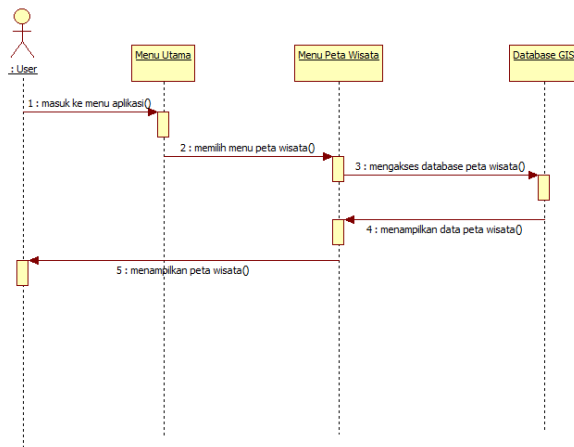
: User

Menu Utama

Menu Peta Wisata

Database GIS

1 : masuk ke menu aplikasi()

2 : memilih menu peta wisata()

3 : mengakses database peta wisata()

4 : menampilkan data peta wisata()

5 : menampilkan peta wisata()